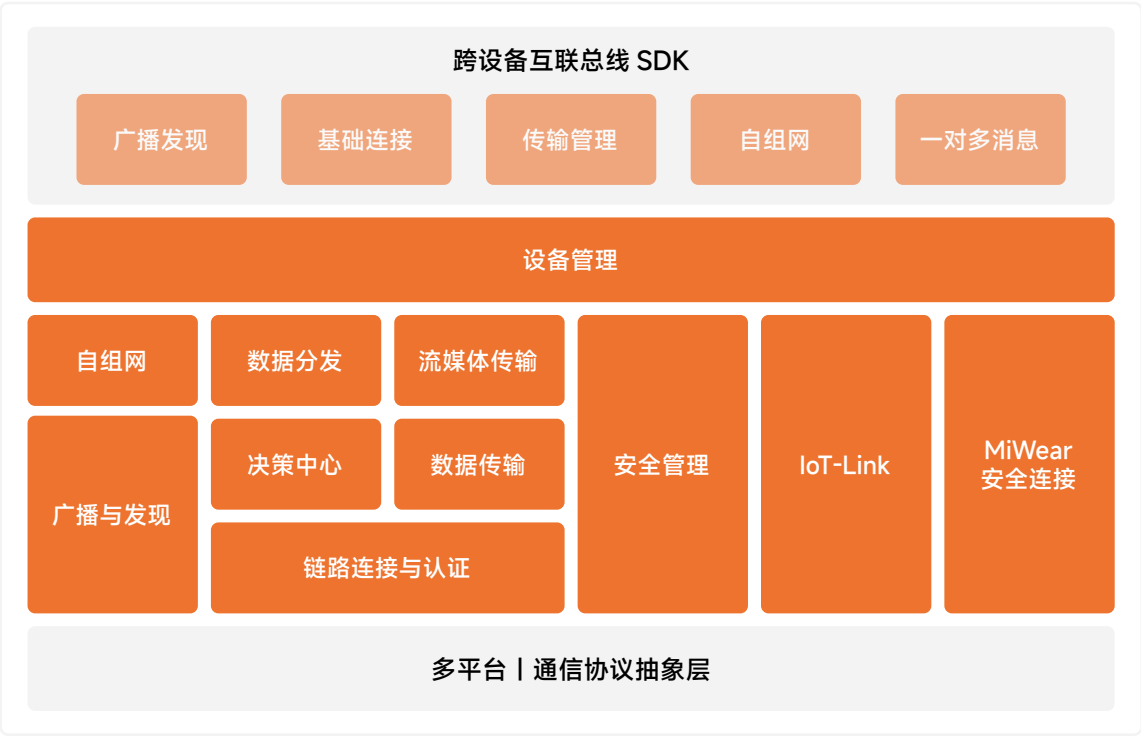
跨设备互联总线 SDK

广播发现

基础连接

传输管理

自组网

一对多消息

设备管理

自组网

数据分发

流媒体传输

安全管理

IoT-Link

MiWear 安全连接

广播与发现

决策中心

数据传输

链路连接与认证

多平台 | 通信协议抽象层